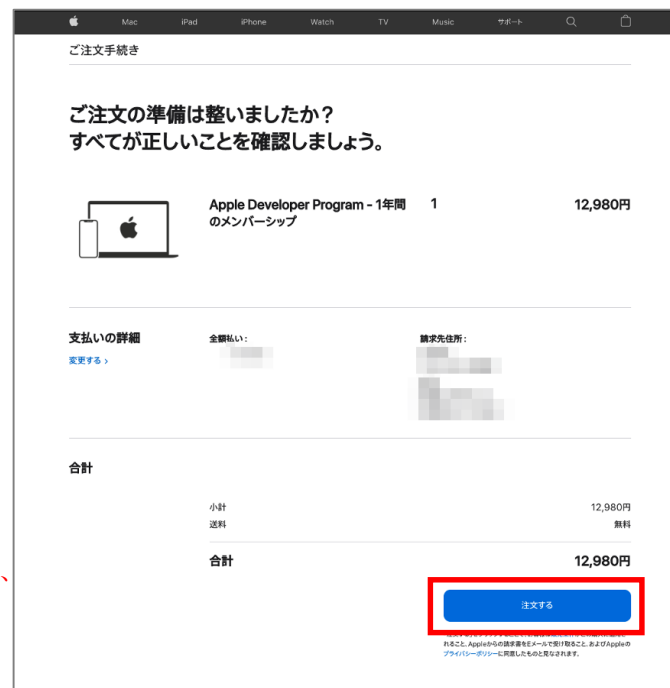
Mac iPad iPhone Watch TV Music サポート

ご注文手続き

ご注文の準備は整いましたか？
すべてが正しいことを確認しましょう。

Apple Developer Program - 1年間のメンバーシップ 1 12,980円

支払いの詳細
変更する ›

全額払い：

請求先住所：

合計

小計 12,980円
送料 無料

合計 12,980円

注文する

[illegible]れること、Appleからの請求書をEメールで受け取ること、およびAppleのプライバシーポリシーに同意したものと見なされます。